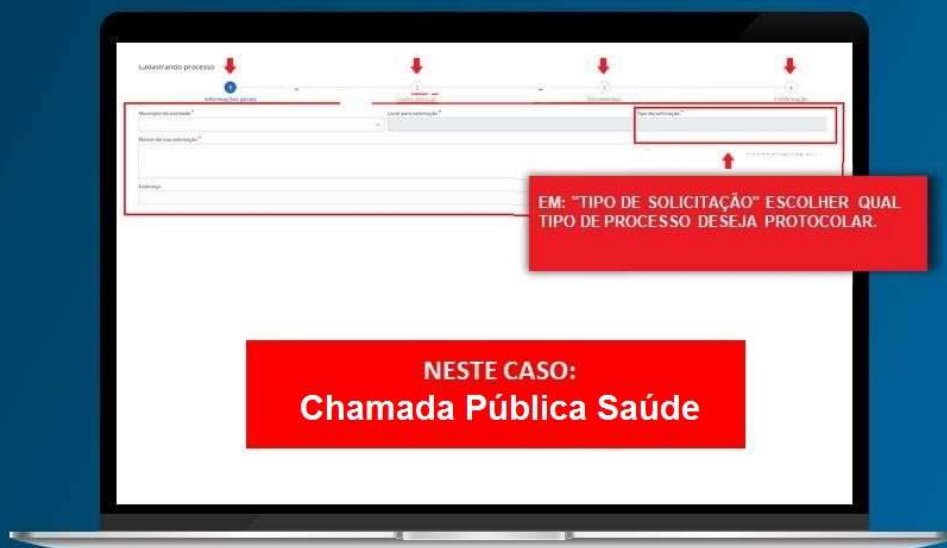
Cadastrando processo

1 Informações gerais

2 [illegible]

3 Documentos

4 Confirmação

Município do entidade *

Local para solicitação *

Tipo de solicitação *

Motivo da sua solicitação *

Endereço

EM: "TIPO DE SOLICITAÇÃO" ESCOLHER QUAL TIPO DE PROCESSO DESEJA PROTOCOLAR.

NESTE CASO:
Chamada Pública Saúde